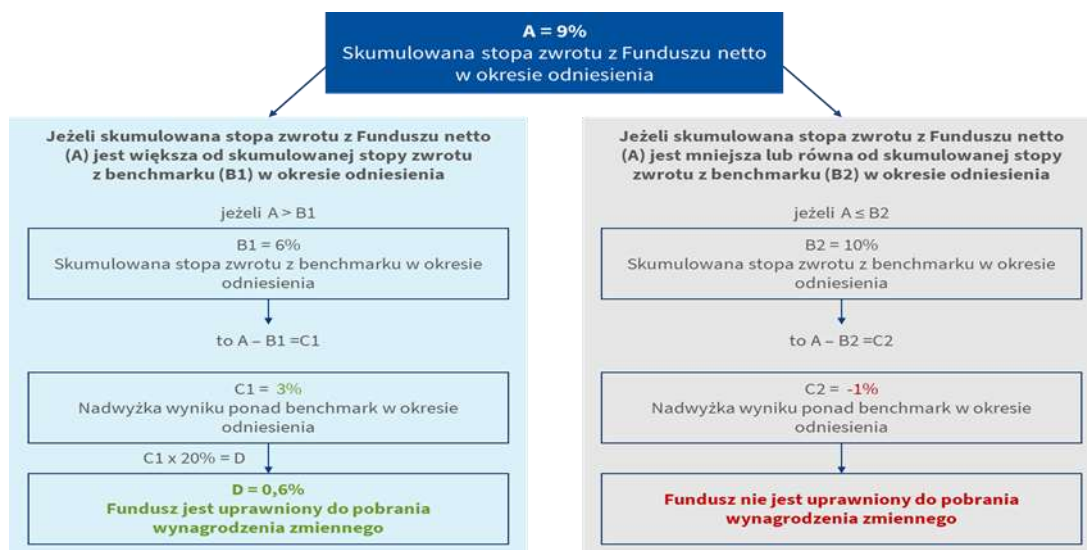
A = 9%
Skumulowana stopa zwrotu z Funduszu netto w okresie odniesienia

Jeżeli skumulowana stopa zwrotu z Funduszu netto (A) jest większa od skumulowanej stopy zwrotu z benchmarku (B1) w okresie odniesienia

jeżeli A > B1

B1 = 6%
Skumulowana stopa zwrotu z benchmarku w okresie odniesienia

to A – B1 =C1

C1 = 3%
Nadwyżka wyniku ponad benchmark w okresie odniesienia

C1 x 20% = D

D = 0,6%
Fundusz jest uprawniony do pobrania wynagrodzenia zmiennego

Jeżeli skumulowana stopa zwrotu z Funduszu netto (A) jest mniejsza lub równa od skumulowanej stopy zwrotu z benchmarku (B2) w okresie odniesienia

jeżeli A ≤ B2

B2 = 10%
Skumulowana stopa zwrotu z benchmarku w okresie odniesienia

to A – B2 =C2

C2 = -1%
Nadwyżka wyniku ponad benchmark w okresie odniesienia

Fundusz nie jest uprawniony do pobrania wynagrodzenia zmiennego